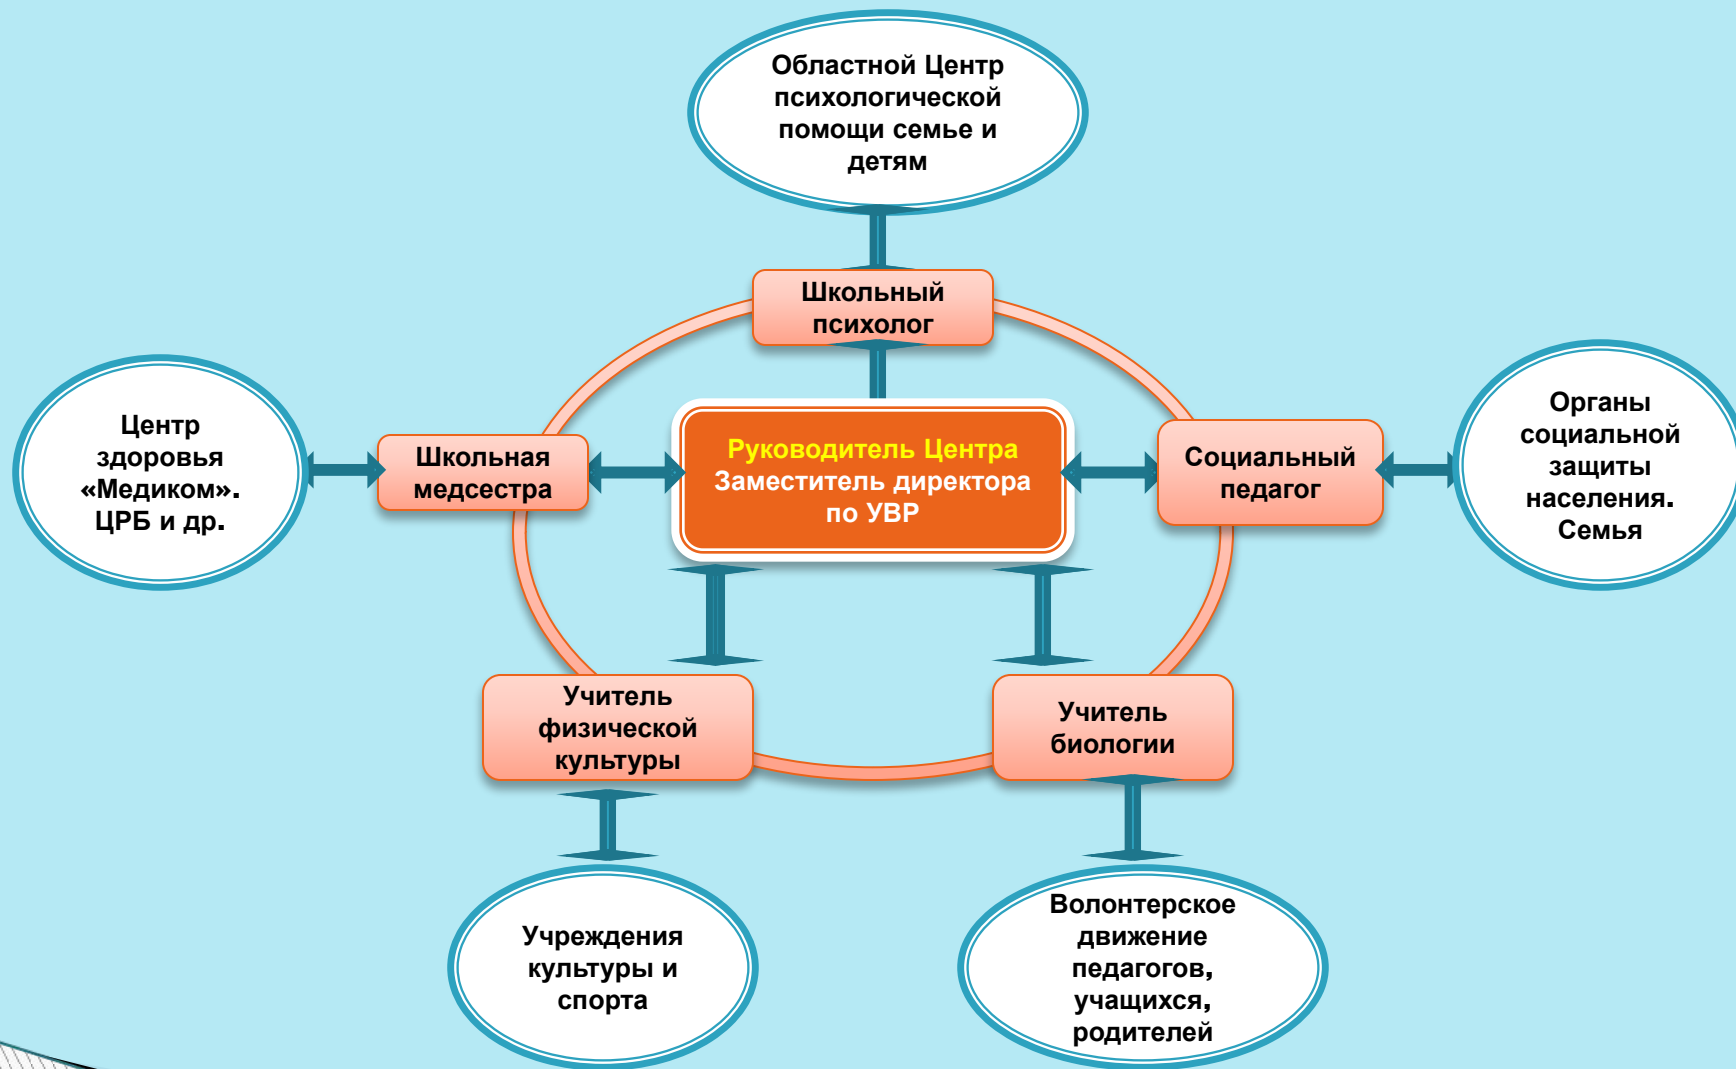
Областной Центр психологической помощи семье и детям

Школьный психолог

Центр здоровья «Медиком». ЦРБ и др.

Школьная медсестра

Руководитель Центра Заместитель директора по УВР

Социальный педагог

Органы социальной защиты населения. Семья

Учитель физической культуры

Учитель биологии

Учреждения культуры и спорта

Волонтерское движение педагогов, учащихся, родителей